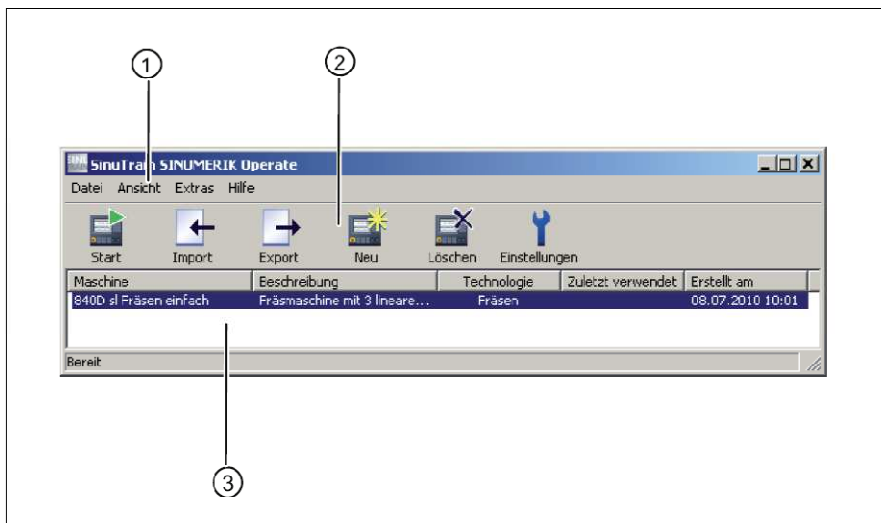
①

②

SinuTrain SINUMERIK Operate

Datei Ansicht Extras Hilfe

Start Import Export Neu Löschen Einstellungen

| Maschine | Beschreibung | Technologie | Zuletzt verwendet | Erstellt am |
|---|---|---|---|---|
| 840D sl Fräsen einfach | Fräsmaschine mit 3 lineare... | Fräsen | | 08.07.2010 10:01 |

Bereit

③